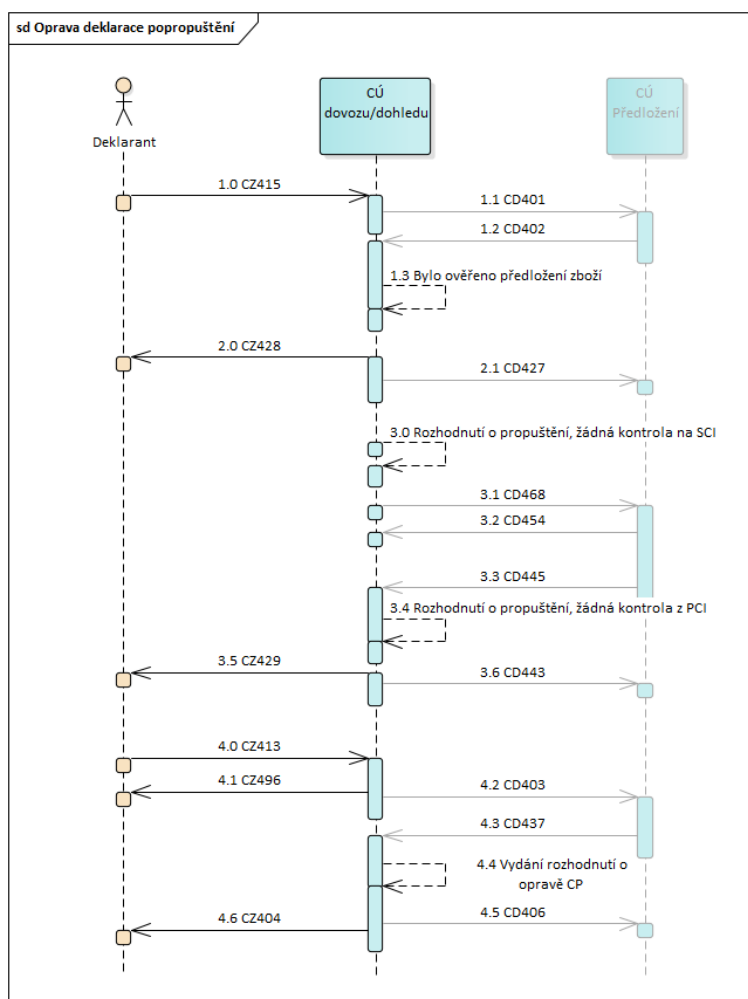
sd Oprava deklarace popropuštění

Deklarant

CÚ dovozu/dohledu

CÚ Předložení

1.0 CZ415

1.1 CD401

1.2 CD402

1.3 Bylo ověřeno předložení zboží

2.0 CZ428

2.1 CD427

3.0 Rozhodnutí o propuštění, žádná kontrola na SCI

3.1 CD468

3.2 CD454

3.3 CD445

3.4 Rozhodnutí o propuštění, žádná kontrola z PCI

3.5 CZ429

3.6 CD443

4.0 CZ413

4.1 CZ496

4.2 CD403

4.3 CD437

4.4 Vydání rozhodnutí o opravě CP

4.5 CD406

4.6 CZ404